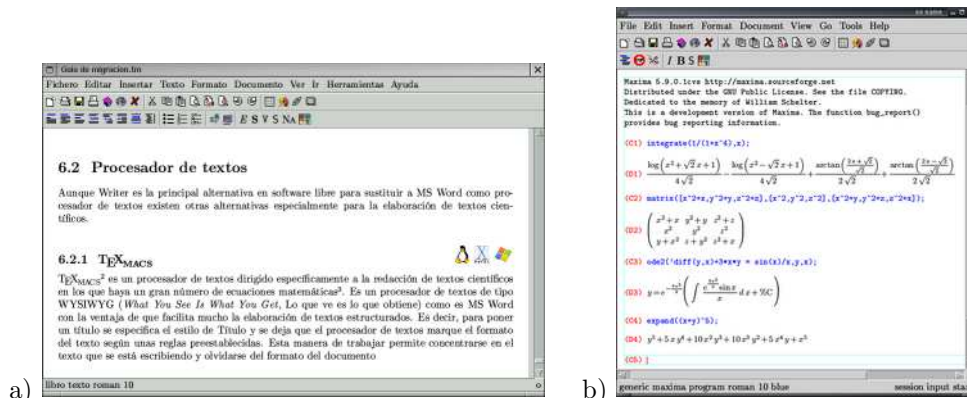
Guia de migracion.tm

Fichero Editar Insertar Texto Formato Documento Ver Ir Herramientas Ayuda

E S V S NA

6.2 Procesador de textos

Aunque Writer es la principal alternativa en software libre para sustituir a MS Word como procesador de textos existen otras alternativas especialmente para la elaboración de textos científicos.

6.2.1 T$_E$X$_{MACS}$

T$_E$X$_{MACS}$$^2$ es un procesador de textos dirigido específicamente a la redacción de textos científicos en los que haya un gran número de ecuaciones matemáticas$^3$. Es un procesador de textos de tipo WYSIWYG (*What You See Is What You Get*, Lo que ve es lo que obtiene) como es MS Word con la ventaja de que facilita mucho la elaboración de textos estructurados. Es decir, para poner un título se especifica el estilo de Título y se deja que el procesador de textos marque el formato del texto según unas reglas preestablecidas. Esta manera de trabajar permite concentrarse en el texto que se está escribiendo y olvidarse del formato del documento

libro texto roman 10

a)

File Edit Insert Format Document View Go Tools Help

I B S

Maxima 5.9.0.1cvs http://maxima.sourceforge.net
Distributed under the GNU Public License. See the file COPYING.
Dedicated to the memory of William Schelter.
This is a development version of Maxima. The function bug_report()
provides bug reporting information.

(C1) integrate(1/(1+x^4),x);

(D1) $\frac{\log(x^2+\sqrt{2}x+1)}{4\sqrt{2}} - \frac{\log(x^2-\sqrt{2}x+1)}{4\sqrt{2}} + \frac{\arctan\left(\frac{2x+\sqrt{2}}{\sqrt{2}}\right)}{2\sqrt{2}} + \frac{\arctan\left(\frac{2x-\sqrt{2}}{\sqrt{2}}\right)}{2\sqrt{2}}$

(C2) matrix([x^2+z,y^3+y,z^2+x],[x^2,y^2,z^2],[x^2+y,y^2+z,z^2+x]);

(D2) $\begin{pmatrix} x^2+z & y^3+y & z^2+x \\ x^2 & y^2 & z^2 \\ y+x^2 & z+y^2 & z^2+x \end{pmatrix}$

(C3) ode2('diff(y,x)+3*x*y = sin(x)/x,y,x);

(D3) $y = e^{-\frac{3x^2}{2}}\left(\int \frac{e^{\frac{3x^2}{2}}\sin x}{x}\,dx + \%C\right)$

(C4) expand((x+y)^5);

(D4) $y^5+5xy^4+10x^2y^3+10x^3y^2+5x^4y+x^5$

(C5)

generic maxima program roman 10 blue          session input sta

b)